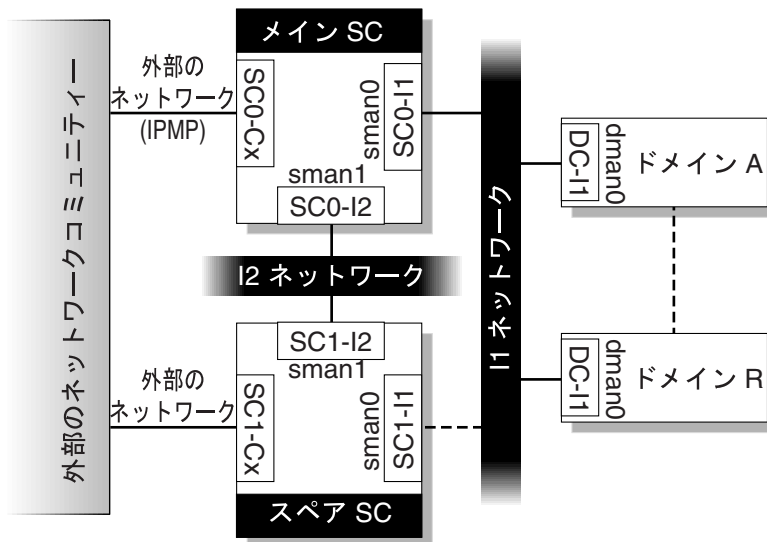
外部のネットワークコミュニティー

外部の
ネットワーク
(IPMP)

メイン SC

SC0-Cx

smanO

SC0-I1

sman1

SC0-I2

I2 ネットワーク

SC1-I2

sman1

外部の
ネットワーク

SC1-Cx

sman0

SC1-I1

スペア SC

I1 ネットワーク

DC-I1

dman0

ドメイン A

DC-I1

dman0

ドメイン R